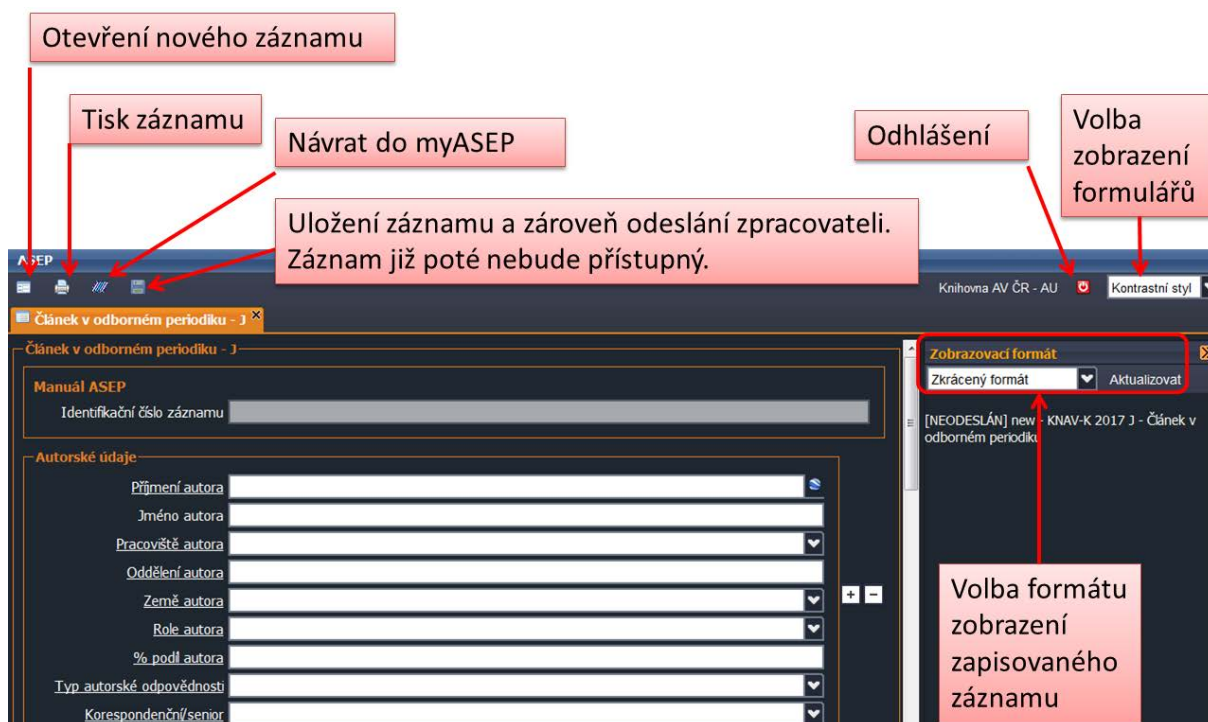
Otevření nového záznamu

Tisk záznamu

Návrat do myASEP

Odhlášení

Volba zobrazení formulářů

Uložení záznamu a zároveň odeslání zpracovateli. Záznam již poté nebude přístupný.

ASEP

Knihovna AV ČR - AU

Kontrastní styl

Článek v odborném periodiku - J

Článek v odborném periodiku - J

Manuál ASEP

Identifikační číslo záznamu

Autorské údaje

Příjmení autora

Jméno autora

Pracoviště autora

Oddělení autora

Země autora

Role autora

% podíl autora

Typ autorské odpovědnosti

Korespondenční/senior

Zobrazovací formát

Zkrácený formát

Aktualizovat

[NEODESLÁN] new - KNAV-K 2017 J - Článek v odborném periodiku

Volba formátu zobrazení zapisovaného záznamu